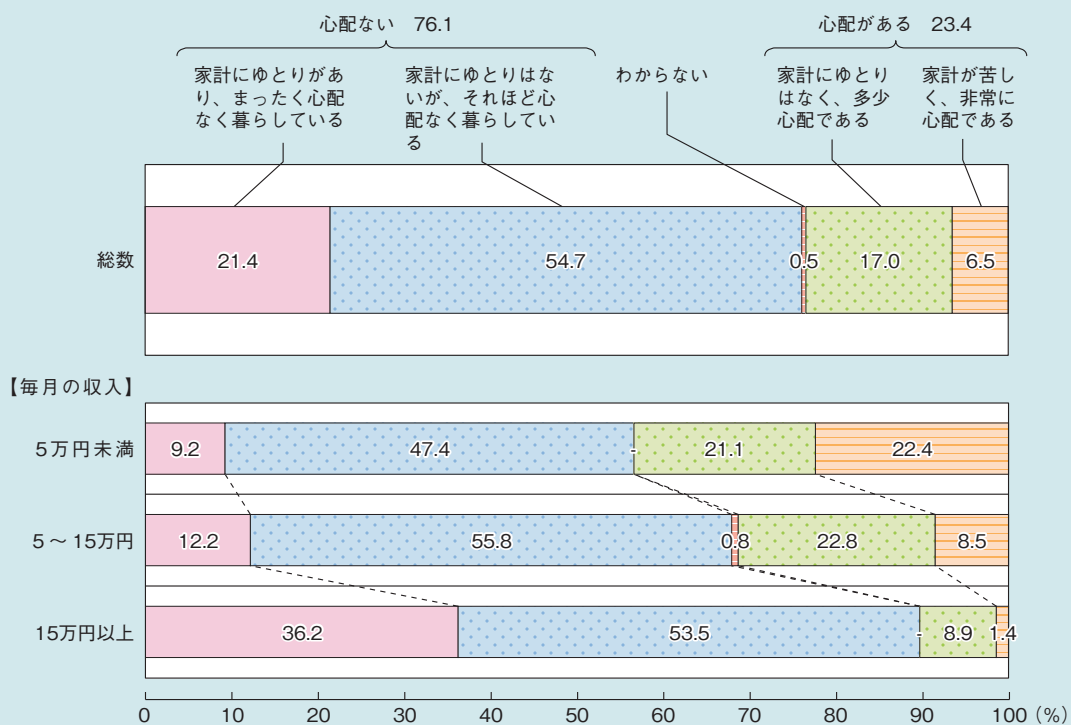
心配ない 76.1

心配がある 23.4

家計にゆとりがあり、まったく心配なく暮らしている

家計にゆとりはないが、それほど心配なく暮らしている

わからない

家計にゆとりはなく、多少心配である

家計が苦しく、非常に心配である

総数

21.4

54.7

0.5

17.0

6.5

【毎月の収入】

5万円未満

9.2

47.4

-

21.1

22.4

5～15万円

12.2

55.8

0.8

22.8

8.5

15万円以上

36.2

53.5

-

8.9

1.4

0 10 20 30 40 50 60 70 80 90 100 (%)